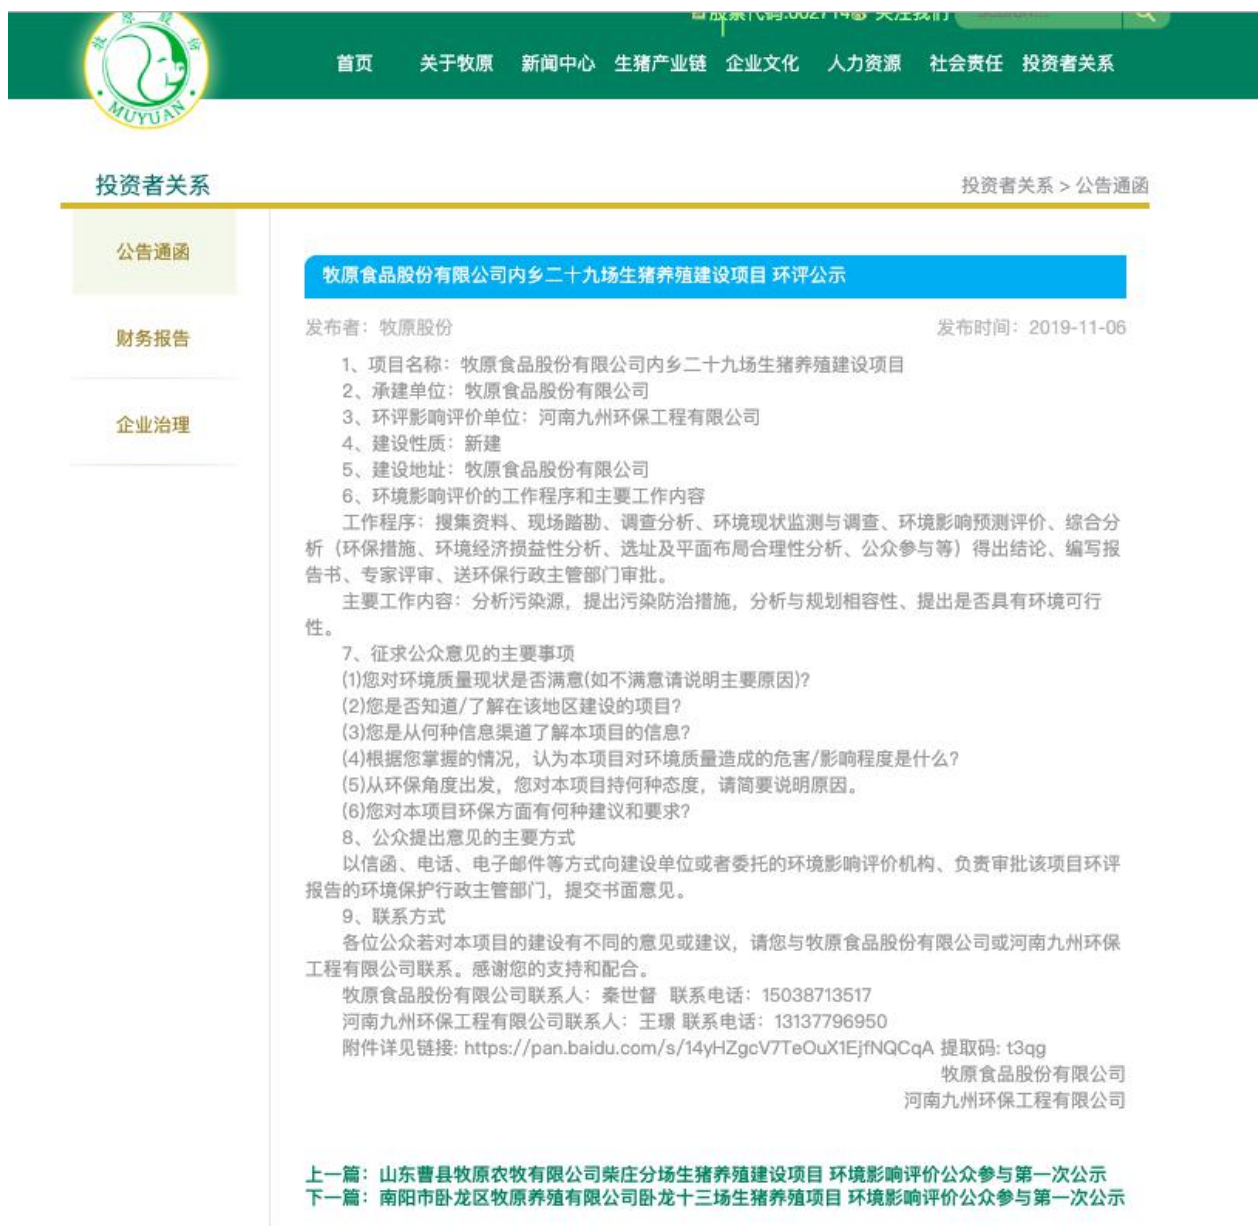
MUYUAN

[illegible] 关注我们

首页 关于牧原 新闻中心 生猪产业链 企业文化 人力资源 社会责任 投资者关系

投资者关系

投资者关系 > 公告通函

公告通函

财务报告

企业治理

牧原食品股份有限公司内乡二十九场生猪养殖建设项目 环评公示

发布者：牧原股份

发布时间：2019-11-06

1、项目名称：牧原食品股份有限公司内乡二十九场生猪养殖建设项目
2、承建单位：牧原食品股份有限公司
3、环评影响评价单位：河南九州环保工程有限公司
4、建设性质：新建
5、建设地址：牧原食品股份有限公司
6、环境影响评价的工作程序和主要工作内容

工作程序：搜集资料、现场踏勘、调查分析、环境现状监测与调查、环境影响预测评价、综合分析（环保措施、环境经济损益性分析、选址及平面布局合理性分析、公众参与等）得出结论、编写报告书、专家评审、送环保行政主管部门审批。

主要工作内容：分析污染源，提出污染防治措施，分析与规划相容性、提出是否具有环境可行性。

7、征求公众意见的主要事项
(1)您对环境质量现状是否满意(如不满意请说明主要原因)?
(2)您是否知道/了解在该地区建设的项目?
(3)您是从何种信息渠道了解本项目的信息?
(4)根据您掌握的情况，认为本项目对环境质量造成的危害/影响程度是什么?
(5)从环保角度出发，您对本项目持何种态度，请简要说明原因。
(6)您对本项目环保方面有何种建议和要求?
8、公众提出意见的主要方式

以信函、电话、电子邮件等方式向建设单位或者委托的环境影响评价机构、负责审批该项目环评报告的环境保护行政主管部门，提交书面意见。

9、联系方式

各位公众若对本项目的建设有不同的意见或建议，请您与牧原食品股份有限公司或河南九州环保工程有限公司联系。感谢您的支持和配合。

牧原食品股份有限公司联系人：秦世督 联系电话：15038713517
河南九州环保工程有限公司联系人：王璟 联系电话：13137796950
附件详见链接: https://pan.baidu.com/s/14yHZgcV7TeOuX1EjfNQCqA 提取码: t3qg

牧原食品股份有限公司
河南九州环保工程有限公司

上一篇：山东曹县牧原农牧有限公司柴庄分场生猪养殖建设项目 环境影响评价公众参与第一次公示
下一篇：南阳市卧龙区牧原养殖有限公司卧龙十三场生猪养殖项目 环境影响评价公众参与第一次公示